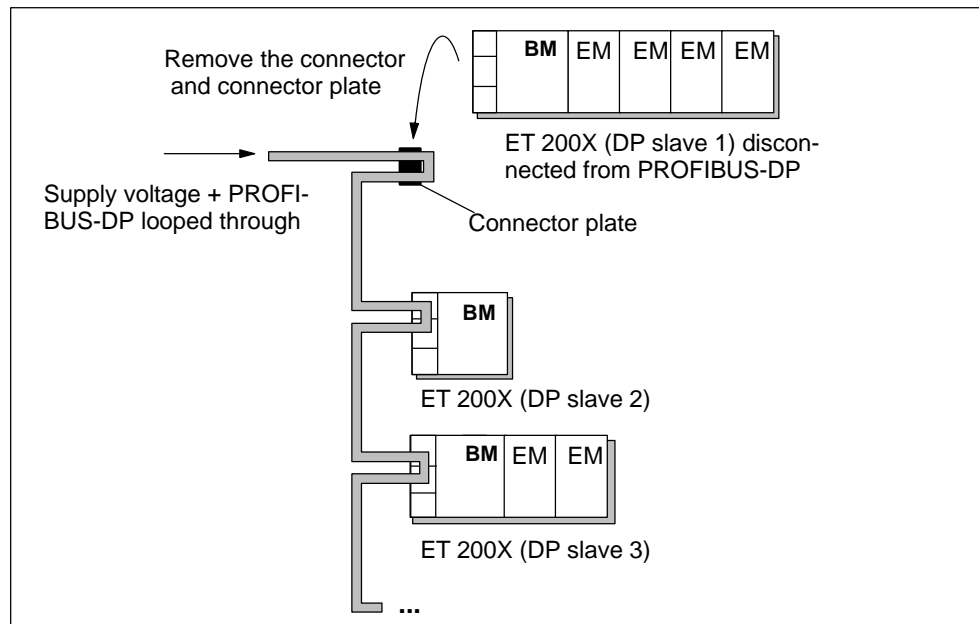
Remove the connector and connector plate

| BM | EM | EM | EM | EM |
|---|---|---|---|---|

ET 200X (DP slave 1) disconnected from PROFIBUS-DP

Supply voltage + PROFIBUS-DP looped through

Connector plate

BM

ET 200X (DP slave 2)

| BM | EM | EM |
|---|---|---|

ET 200X (DP slave 3)

...